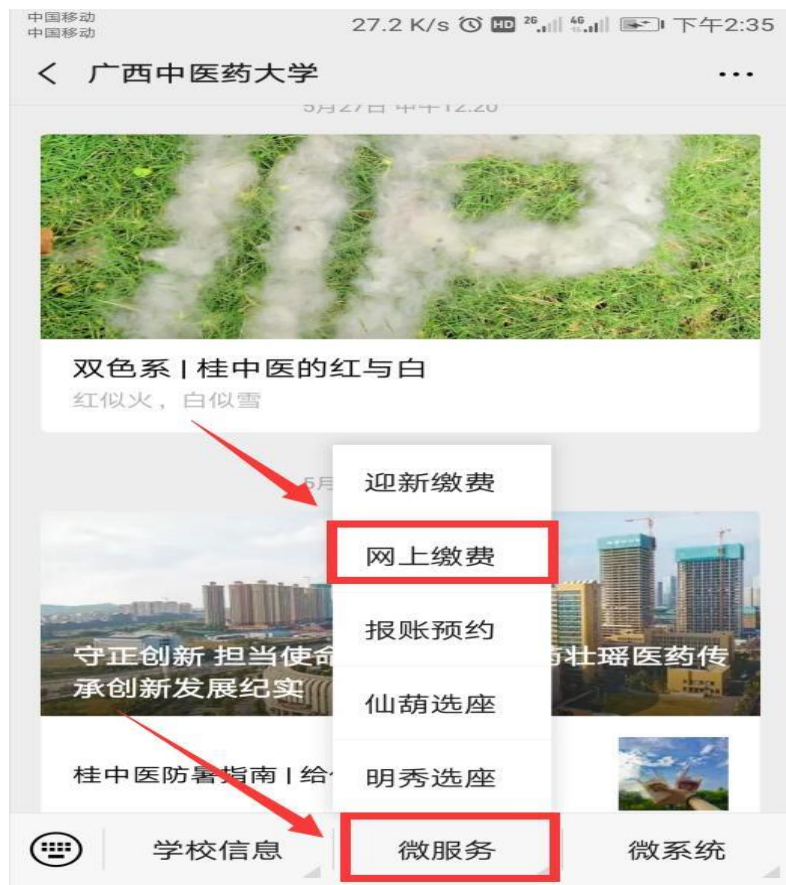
中国移动
中国移动
27.2 K/s HD 2G 4G 下午2:35

< 广西中医药大学 ···

5月27日 中午12:20

双色系 | 桂中医的红与白
红似火，白似雪

5月

迎新缴费
网上缴费
报账预约
仙葫选座
明秀选座

守正创新 担当使命 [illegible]药壮瑶医药传承创新发展纪实

桂中医防暑指南 | 给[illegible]

学校信息 微服务 微系统